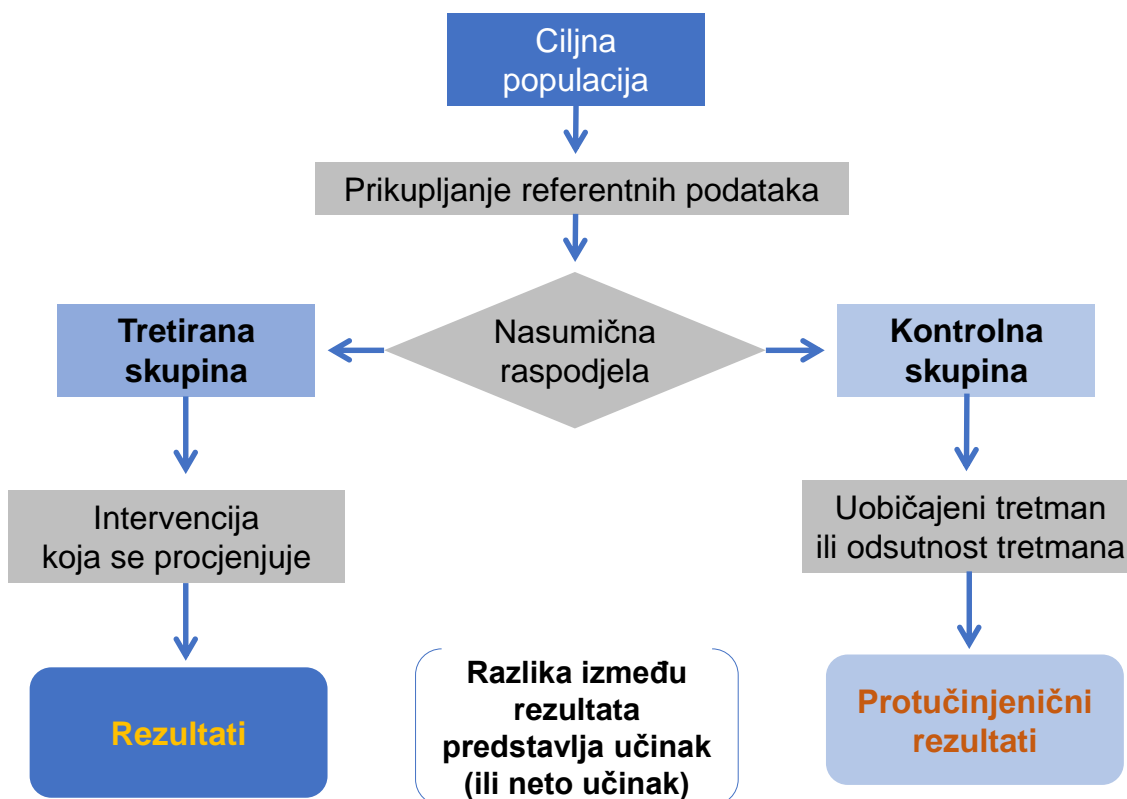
Ciljna populacija

Prikupljanje referentnih podataka

Tretirana skupina

Nasumična raspodjela

Kontrolna skupina

Intervencija koja se procjenjuje

Uobičajeni tretman ili odsutnost tretmana

Rezultati

Razlika između rezultata predstavlja učinak (ili neto učinak)

Protučinjenični rezultati